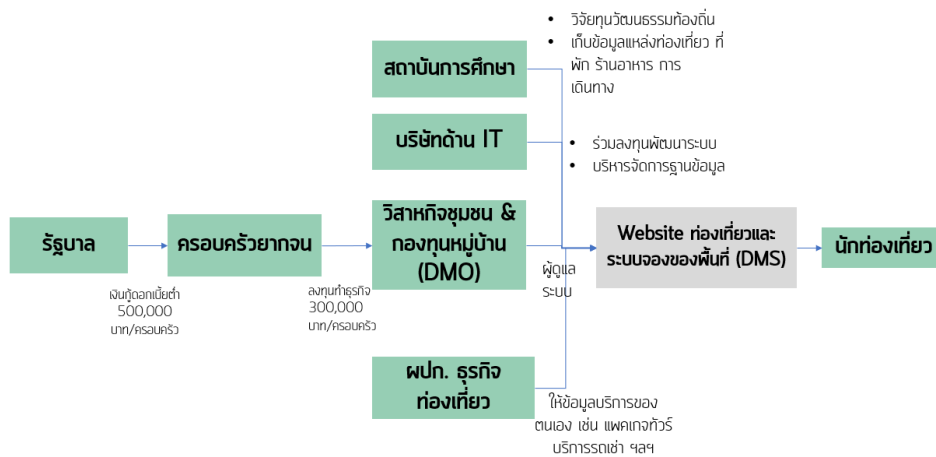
- วิจัยทุนวัฒนธรรมท้องถิ่น
- เก็บข้อมูลแหล่งท่องเที่ยว ที่พัก ร้านอาหาร การเดินทาง

สถาบันการศึกษา

บริษัทด้าน IT

- ร่วมลงทุนพัฒนาระบบ
- บริหารจัดการฐานข้อมูล

รัฐบาล

เงินกู้ดอกเบี้ยต่ำ 500,000 บาท/ครอบครัว

ครอบครัวยากจน

ลงทุนทำธุรกิจ 300,000 บาท/ครอบครัว

วิสาหกิจชุมชน & กองทุนหมู่บ้าน (DMO)

ผู้ดูแลระบบ

Website ท่องเที่ยวและระบบจองของพื้นที่ (DMS)

นักท่องเที่ยว

ผปก. ธุรกิจท่องเที่ยว

ให้ข้อมูลบริการของตนเอง เช่น แพคเกจทัวร์ บริการรถเช่า ฯลฯ